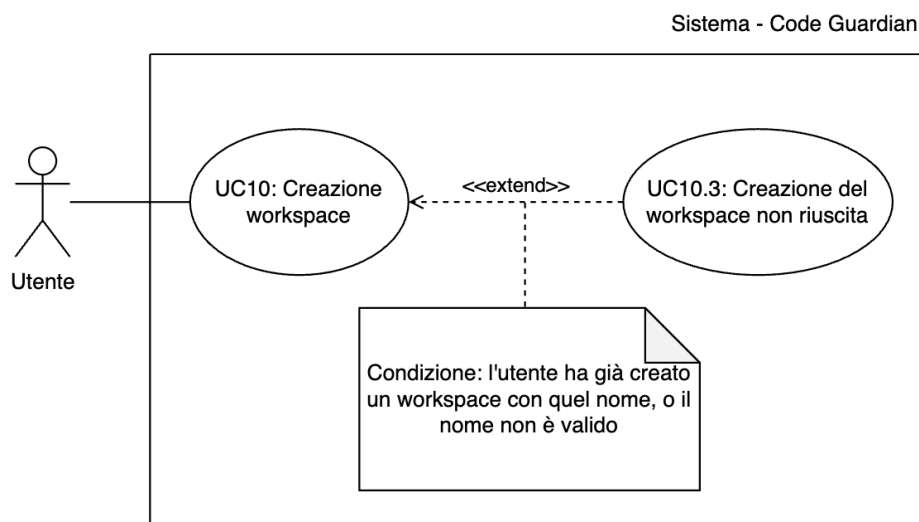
Sistema - Code Guardian

Utente

UC10: Creazione workspace

<<extend>>

UC10.3: Creazione del workspace non riuscita

Condizione: l'utente ha già creato un workspace con quel nome, o il nome non è valido